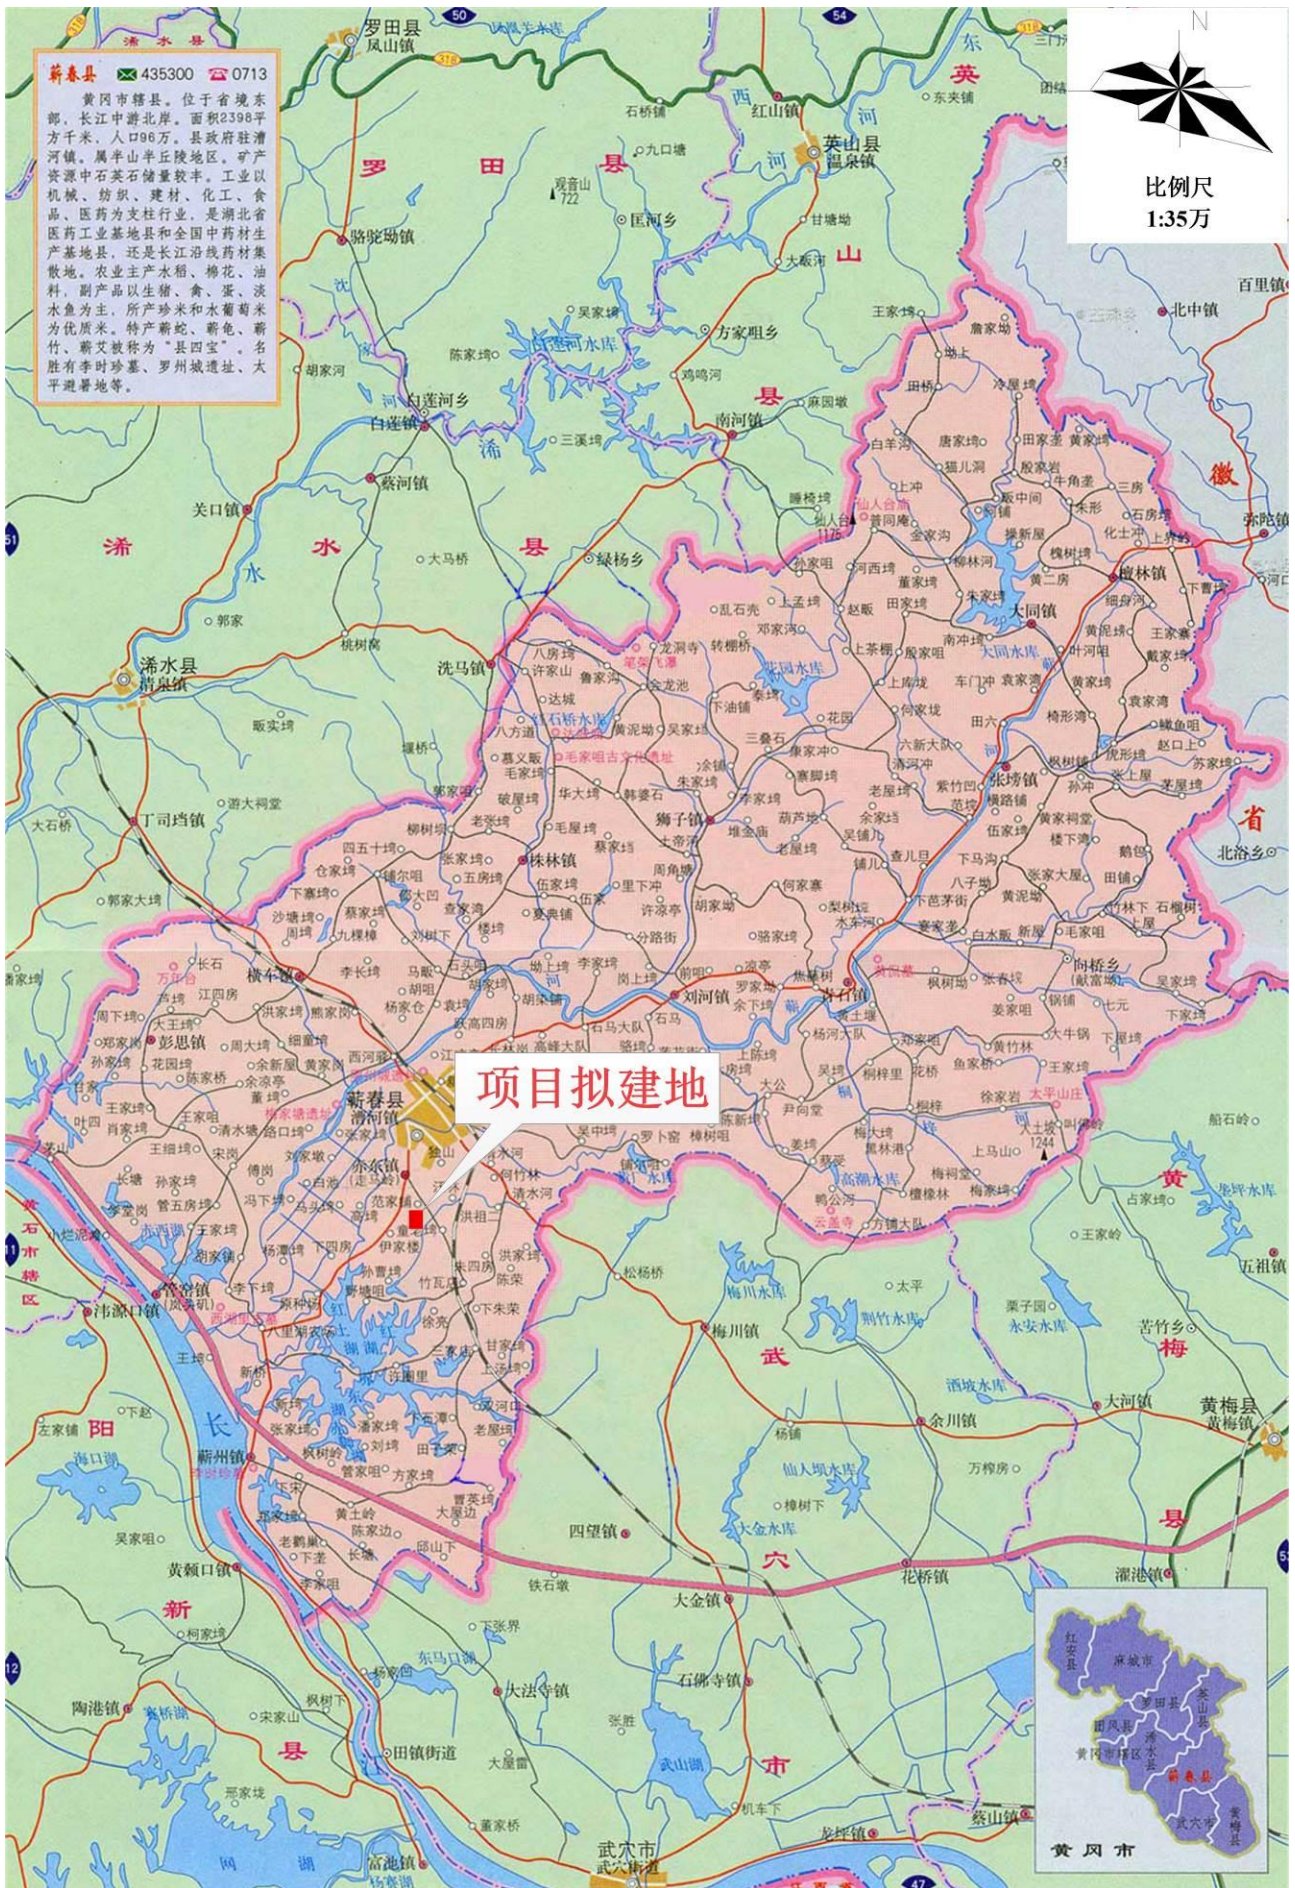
蕲春县 435300 0713

黄冈市辖县。位于省境东部，长江中游北岸。面积2398平方千米，人口96万。县政府驻漕河镇。属丘陵地区。矿产资源中石英石储量较丰。工业以机械、纺织、建材、化工、食品、医药为支柱行业，是湖北省医药工业基地县和全国中药材生产基地县，还是长江沿线药材集散地。农业主产水稻、棉花、油料，副产品以生猪、禽、蛋、淡水鱼为主，所产珍米和水葡萄米为优质米。特产蕲蛇、蕲龟、蕲竹、蕲艾被称为"县四宝"。名胜有李时珍墓、罗州城遗址、太平避暑地等。

比例尺
1:35万

项目拟建地

罗田县
英山县
浠水县
蕲春县
黄梅县
武穴市
阳新县
黄冈市
罗田县 凤山镇
英山县 温泉镇
浠水县 清泉镇
蕲春县 漕河镇
黄梅县 黄梅镇
武穴市
骆驼坳镇
白莲河乡
白莲镇
蔡河镇
关口镇
洗马镇
丁司垱镇
南河镇
方家咀乡
匡河乡
石桥铺
红山镇
东巩镇
大河铺
北中镇
檀林镇
大同镇
张塝镇
狮子镇
株林镇
横车镇
彭思镇
刘河镇
青石镇
向桥乡
赤东镇
管窑镇
蕲州镇
黄颡口镇
梅川镇
余川镇
四望镇
大金镇
花桥镇
大河镇
苦竹乡
北浴乡
大法寺镇
石佛寺镇
田镇街道
陶港镇
富池镇
武穴街道
龙坪镇
蔡山镇
濯港镇
五祖镇
仙人台
大同水库
花园水库
白莲河水库
梅川水库
赤东湖
长
河
安
徽
省
黄
梅
县
武
穴
市